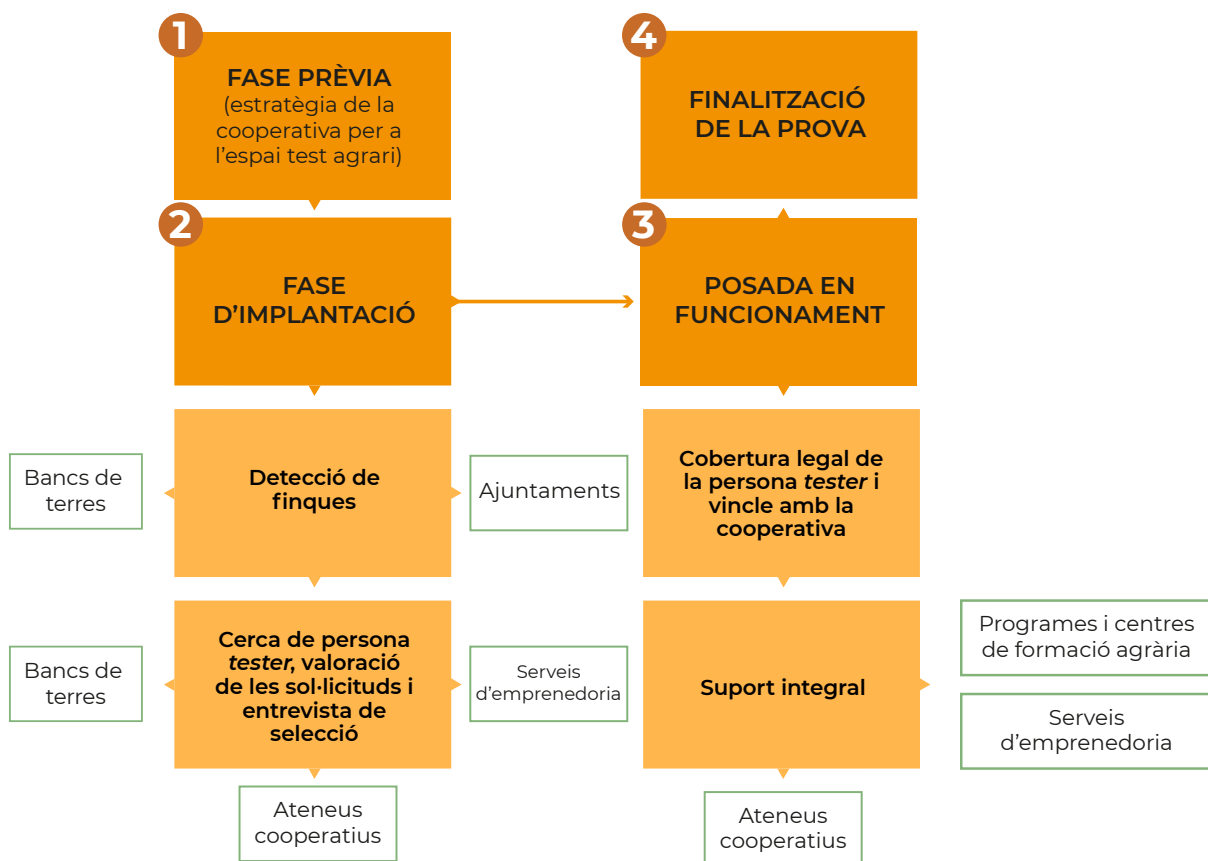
1
FASE PRÈVIA
(estratègia de la cooperativa per a l'espai test agrari)

2
FASE D'IMPLANTACIÓ

Bancs de terres

Detecció de finques

Ajuntaments

Bancs de terres

Cerca de persona *tester*, valoració de les sol·licituds i entrevista de selecció

Serveis d'emprenedoria

Ateneus cooperatius

4
FINALITZACIÓ DE LA PROVA

3
POSADA EN FUNCIONAMENT

Cobertura legal de la persona *tester* i vincle amb la cooperativa

Suport integral

Programes i centres de formació agrària

Serveis d'emprenedoria

Ateneus cooperatius